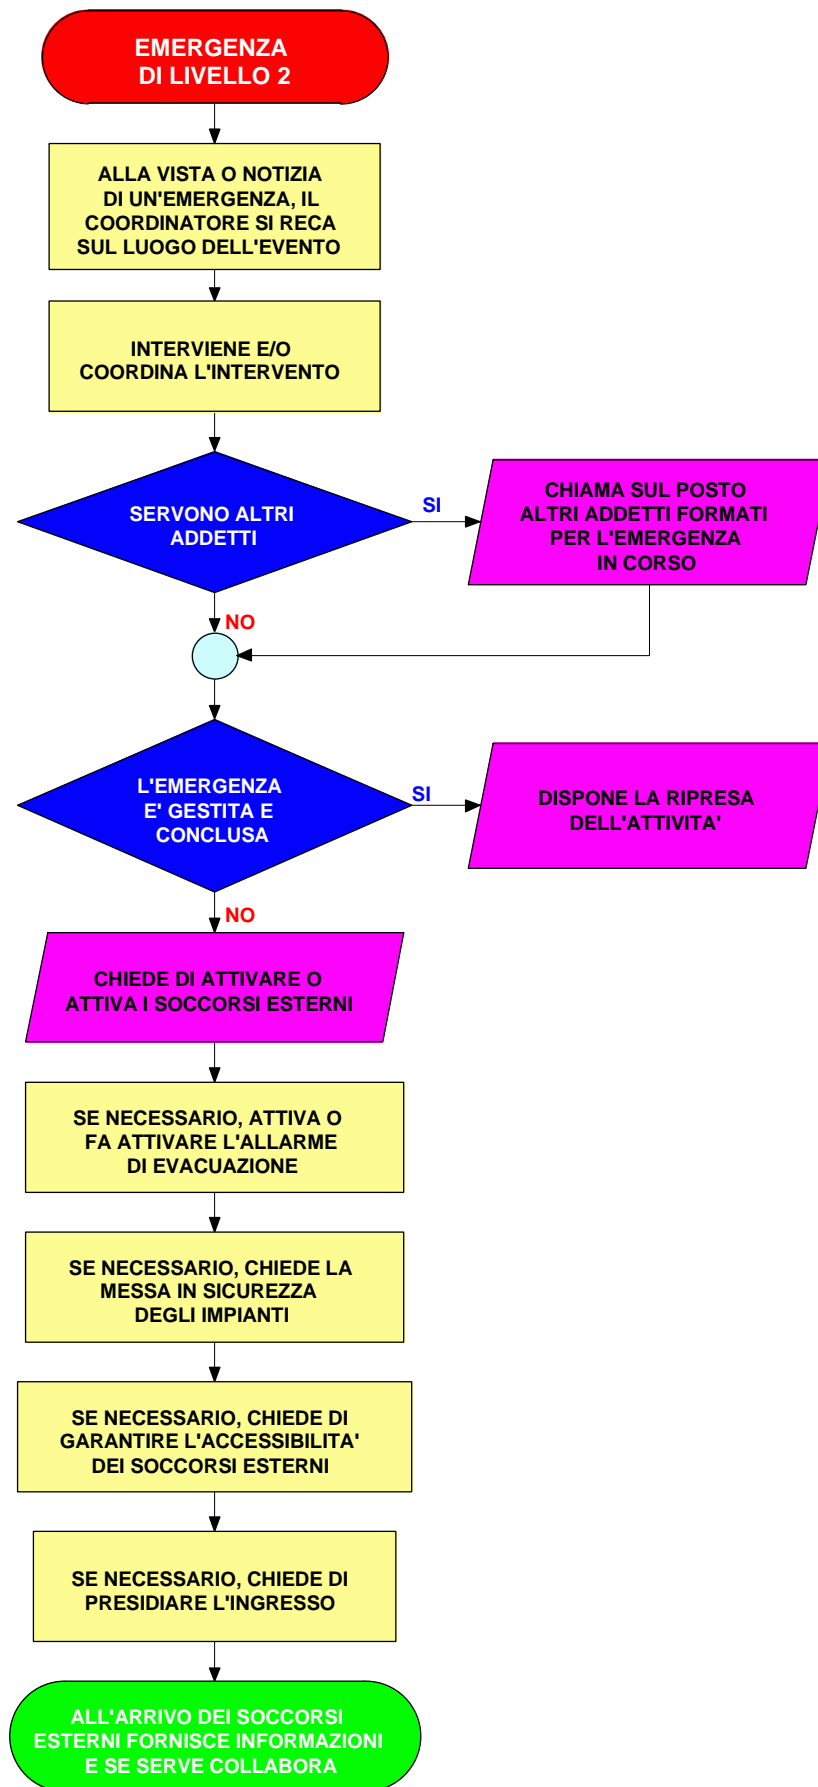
EMERGENZA
DI LIVELLO 2

ALLA VISTA O NOTIZIA DI UN'EMERGENZA, IL COORDINATORE SI RECA SUL LUOGO DELL'EVENTO

INTERVIENE E/O COORDINA L'INTERVENTO

SERVONO ALTRI ADDETTI

SI

CHIAMA SUL POSTO ALTRI ADDETTI FORMATI PER L'EMERGENZA IN CORSO

NO

L'EMERGENZA E' GESTITA E CONCLUSA

SI

DISPONE LA RIPRESA DELL'ATTIVITA'

NO

CHIEDE DI ATTIVARE O ATTIVA I SOCCORSI ESTERNI

SE NECESSARIO, ATTIVA O FA ATTIVARE L'ALLARME DI EVACUAZIONE

SE NECESSARIO, CHIEDE LA MESSA IN SICUREZZA DEGLI IMPIANTI

SE NECESSARIO, CHIEDE DI GARANTIRE L'ACCESSIBILITA' DEI SOCCORSI ESTERNI

SE NECESSARIO, CHIEDE DI PRESIDIARE L'INGRESSO

ALL'ARRIVO DEI SOCCORSI ESTERNI FORNISCE INFORMAZIONI E SE SERVE COLLABORA